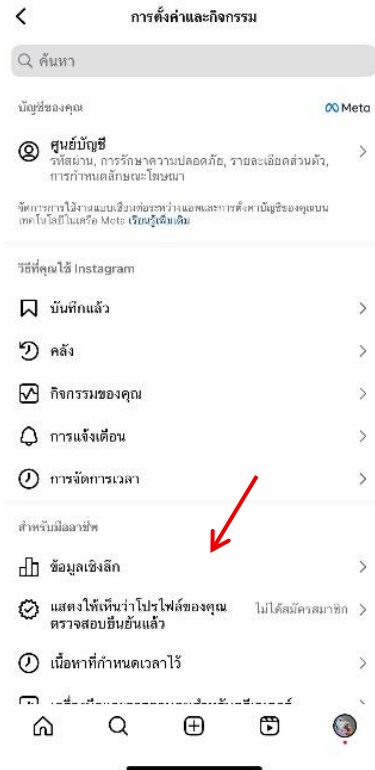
การตั้งค่าและกิจกรรม

ค้นหา

บัญชีของคุณ

Meta

ศูนย์บัญชี
รหัสผ่าน, การรักษาความปลอดภัย, รายละเอียดส่วนตัว, การกำหนดลักษณะโฆษณา

จัดการการใช้งานแบบเชื่อมต่อระหว่างแอพและการตั้งค่าบัญชีของคุณบนเทคโนโลยีในเครือ Meta เรียนรู้เพิ่มเติม

วิธีที่คุณใช้ Instagram

บันทึกแล้ว

คลัง

กิจกรรมของคุณ

การแจ้งเตือน

การจัดการเวลา

สำหรับมืออาชีพ

ข้อมูลเชิงลึก

แสดงให้เห็นว่าโปรไฟล์ของคุณตรวจสอบยืนยันแล้ว

ไม่ได้สมัครสมาชิก

เนื้อหาที่กำหนดเวลาไว้

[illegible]